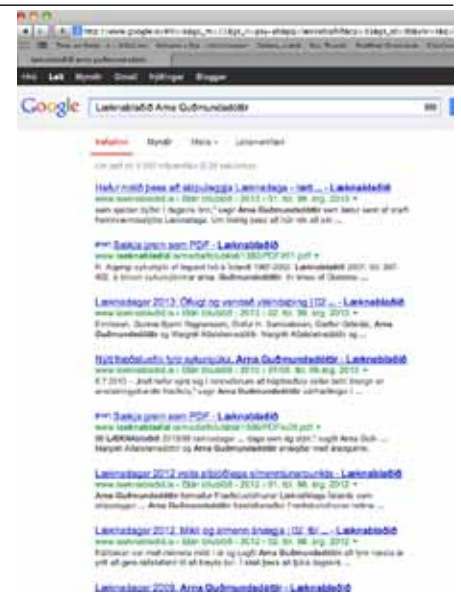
http://www.google.is/#hl=is&gs_rn=11&gs_ri=psy-ab&pq=laeknabladid&cp=16&gs_id=3b&xhr=t&q=

Leit Myndir Gmail Nýttinga Blogger

Google Læknablaðið Arna Guðmundsdóttir

Vefurinn Myndir Meira Leitarverkfæri

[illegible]

Hefur mikið þess að skipuleggja Læknadaga - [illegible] - Læknablaðið
www.laeknabladid.is › Eldri tölublöð › 2013 › tbl. 99. árg. 2013
sem sjaldan byrjar í dagarnir hér," segir Arna Guðmundsdóttir sem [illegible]

Saga grein sem PDF - Læknablaðið
www.laeknabladid.is/media/tolublod/1383/PDF/f01.pdf
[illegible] Læknablaðið 2007; 93: 397-402. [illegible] Arna Guðmundsdóttir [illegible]

Læknadagar 2013: Öflugt og vandað vísindaþing | 02 ... - Læknablaðið
www.laeknabladid.is › Eldri tölublöð › 2013 › 02. tbl. 99. árg. 2013
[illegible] Arna Guðmundsdóttir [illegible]

Nýtt fræðsluefni fyrir sykursjúka. Arna Guðmundsdóttir - Læknablaðið
www.laeknabladid.is › Eldri tölublöð › 2010 › 01/05. tbl. 96. árg. 2010
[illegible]

Saga grein sem PDF - Læknablaðið
www.laeknabladid.is/media/tolublod/1386/PDF/a09.pdf
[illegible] Læknablaðið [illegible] Arna Guð- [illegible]

Læknadagar 2012 voru afbjóðlega námskeiðsundins - Læknablaðið
www.laeknabladid.is › Eldri tölublöð › 2012 › 01. tbl. 98. árg. 2012
Arna Guðmundsdóttir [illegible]

Læknadagar 2012. Mikil og almenn ánægja | 02. tbl ... - Læknablaðið
www.laeknabladid.is › Eldri tölublöð › 2012 › 02. tbl. 98. árg. 2012
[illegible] Arna Guðmundsdóttir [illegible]

Læknadagar 2009. Arna Guðmundsdóttir - Læknablaðið